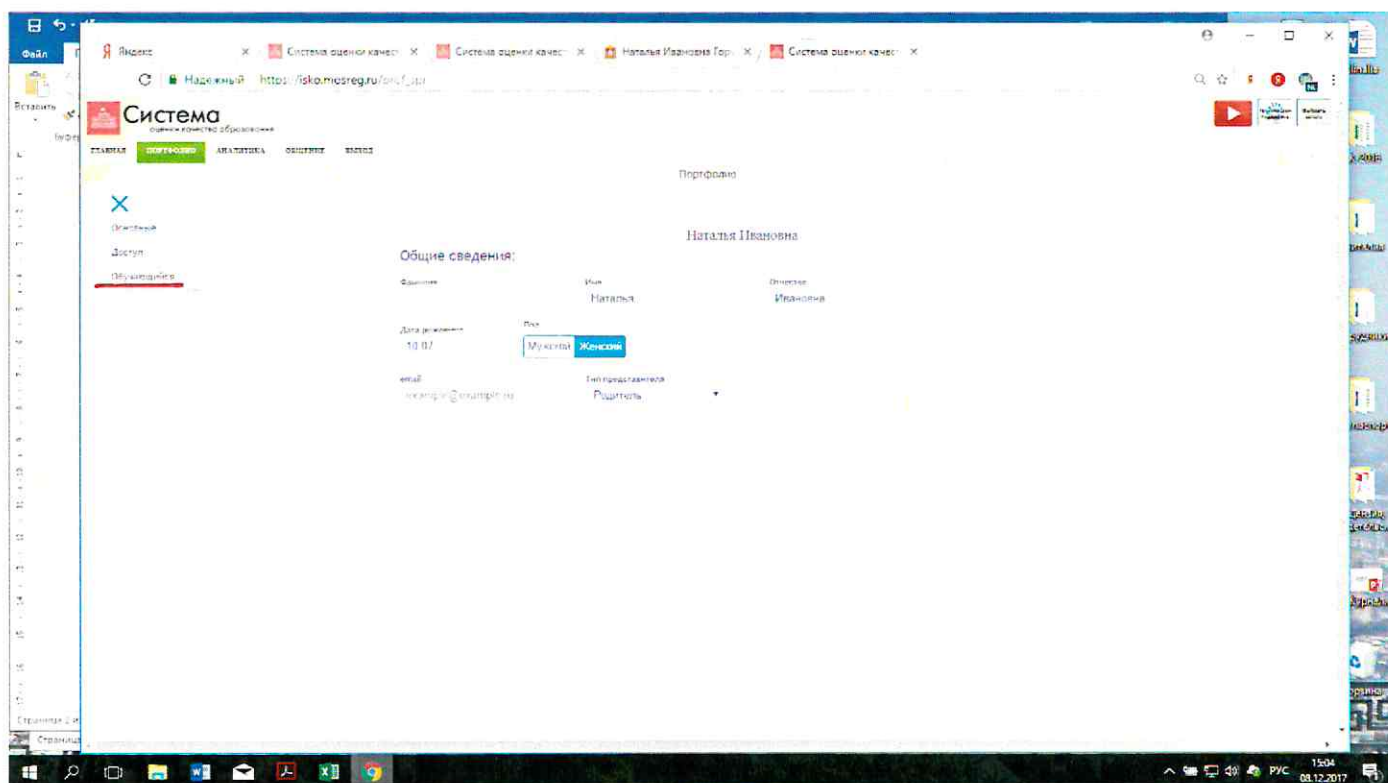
Файл

Вставить

Яндекс ×
Система оценки качест ×
Система оценки качест ×
Наталья Ивановна Гор ×
Система оценки качест ×

Надежный https://isko.mosreg.ru/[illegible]

Система
оценки качества образования

ГЛАВНАЯ ПОРТФОЛИО АНАЛИТИКА ОБЩЕНИЕ ВЫХОД

Портфолио

Основные
Доступ
Обучающийся

Наталья Ивановна

Общие сведения:

Фамилия

Имя
Наталья

Отчество
Ивановна

Дата рождения
10.07

Пол
Мужской Женский

email
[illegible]@example.ru

Тип представителя
Родитель

Страница 2

РУС 15:04 08.12.2017